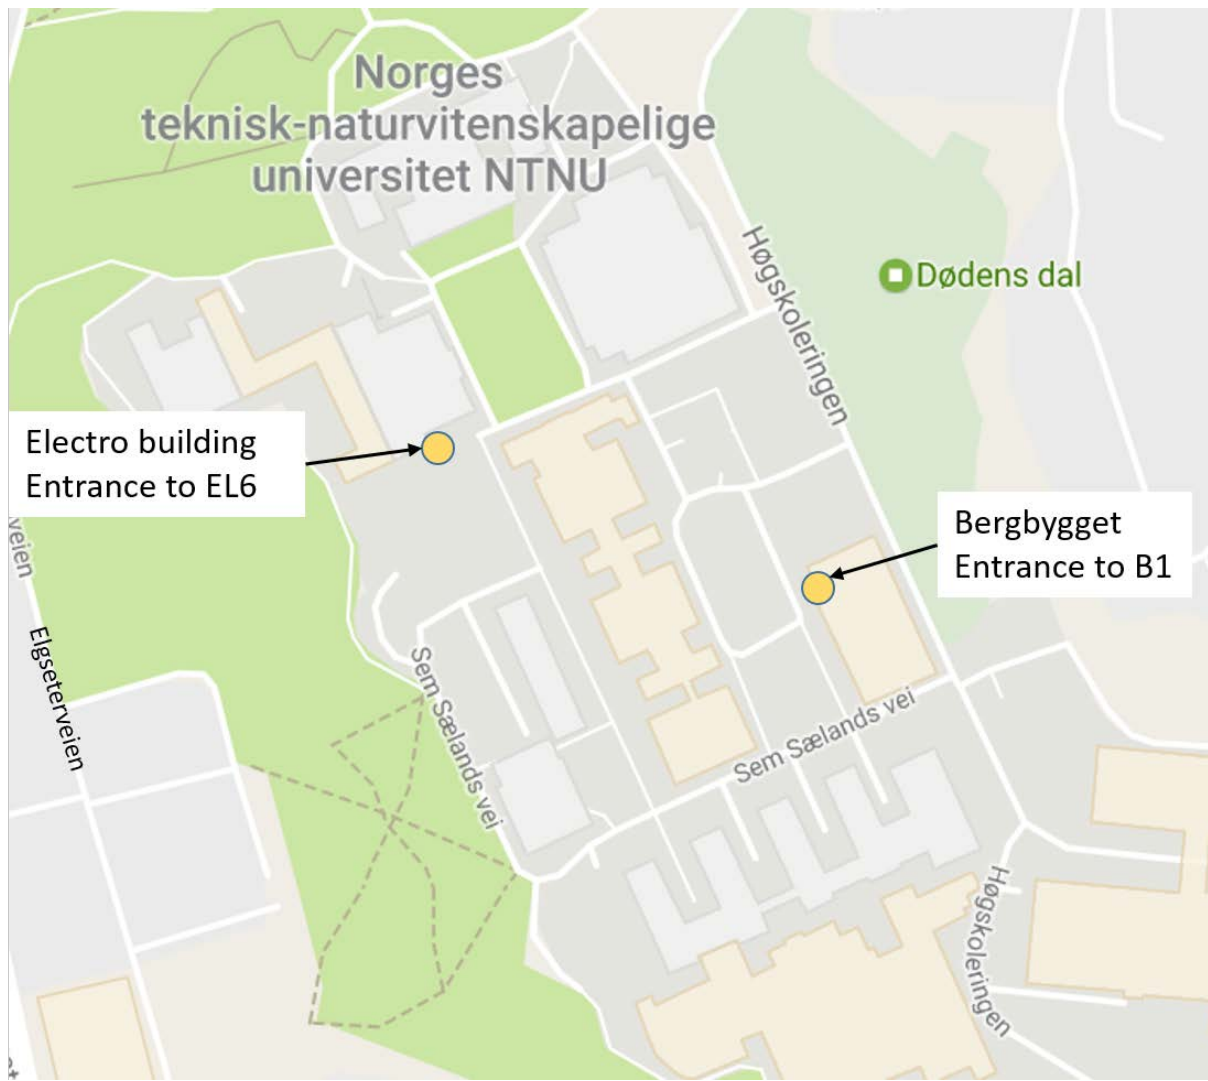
Norges teknisk-naturvitenskapelige universitet NTNU

Høgskoleringen

Dødens dal

Electro building
Entrance to EL6

Bergbygget
Entrance to B1

veien

Elgseterveien

Sem Sælands vei

Sem Sælands vei

Høgskoleringen